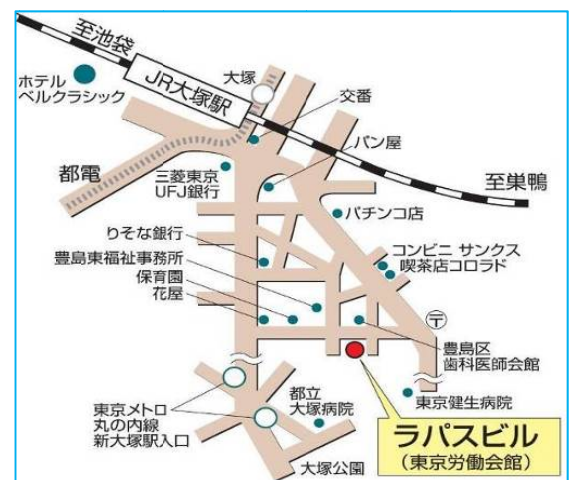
至池袋
ホテル
ベルクラシック
JR大塚駅
大塚
交番
パン屋
都電
三菱東京
UFJ銀行
至巣鴨
パチンコ店
りそな銀行
豊島東福祉事務所
保育園
花屋
コンビニ サンクス
喫茶店コロラド
〒
豊島区
歯科医師会館
東京メトロ
丸の内線
新大塚駅入口
都立
大塚病院
東京健生病院
ラパスビル
(東京労働会館)
大塚公園